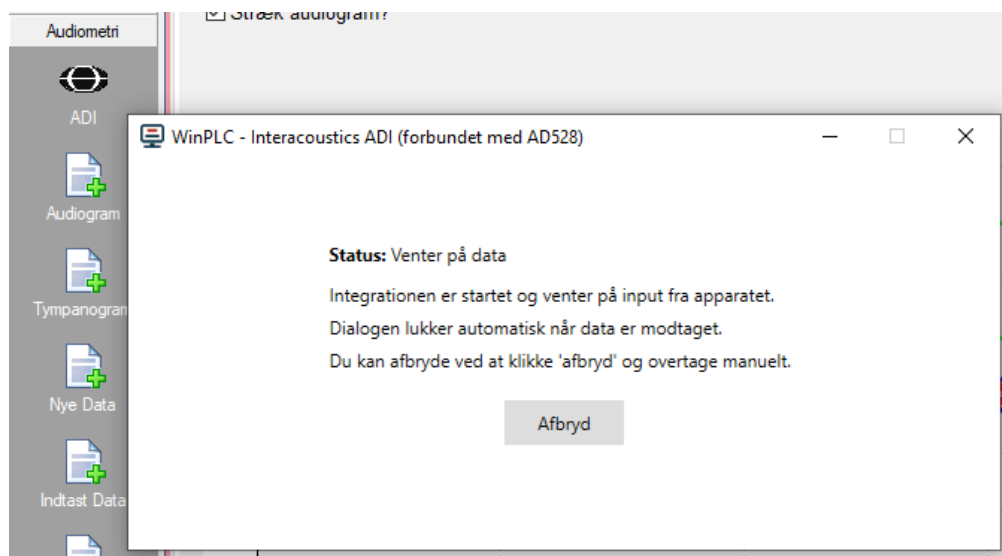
Audiometri

Stræk audiogram?

ADI

Audiogram

Tympanogram

Nye Data

Indtast Data

WinPLC - Interacoustics ADI (forbundet med AD528)

Status: Venter på data

Integrationen er startet og venter på input fra apparatet.

Dialogen lukker automatisk når data er modtaget.

Du kan afbryde ved at klikke 'afbryd' og overtage manuelt.

Afbryd